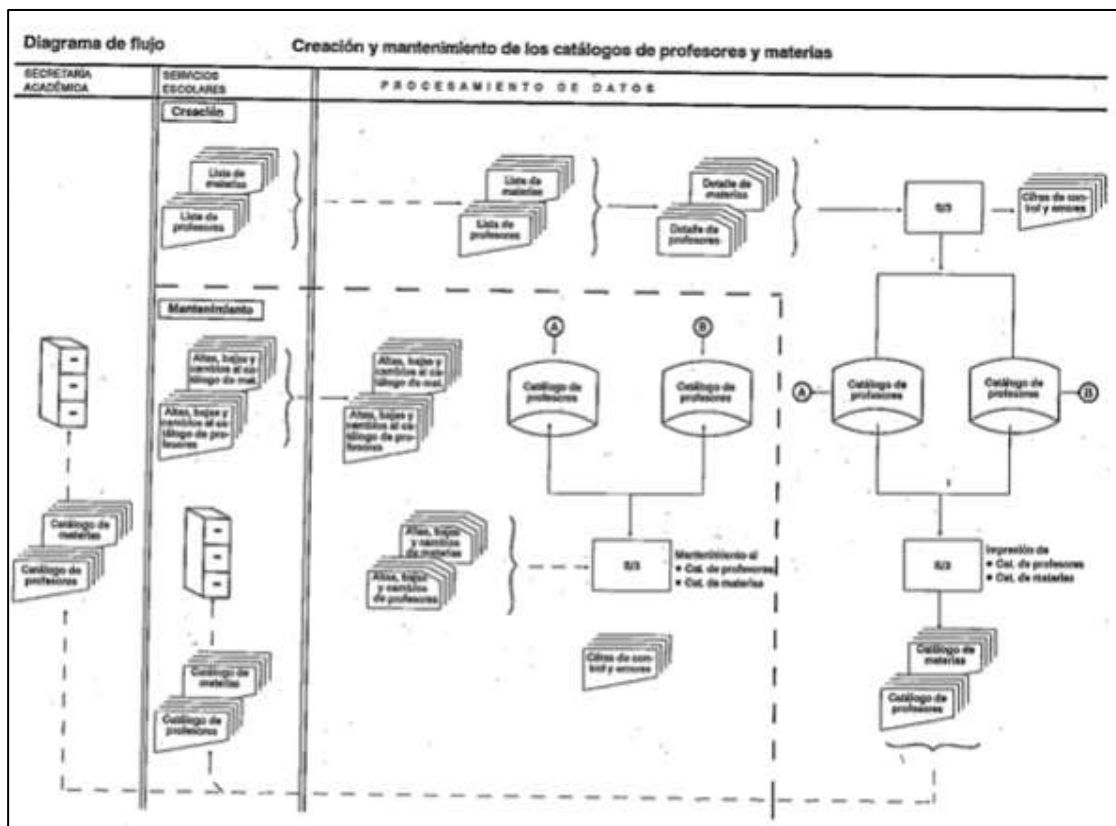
Diagrama de flujo

Creación y mantenimiento de los catálogos de profesores y materias

SECRETARIA ACADÉMICA

SERVICIOS ESCOLARES

PROCESAMIENTO DE DATOS

Creación

Lista de materias

Lista de profesores

Lista de materias

Lista de profesores

Detalle de materias

Detalle de profesores

E/S

Cifras de control y errores

Mantenimiento

Altas, bajas y cambios al catálogo de mat.

Altas, bajas y cambios al catálogo de profesores

Altas, bajas y cambios al catálogo de mat.

Altas, bajas y cambios al catálogo de profesores

A

B

Catálogo de profesores

Catálogo de profesores

A

Catálogo de profesores

Catálogo de profesores

B

Catálogo de materias

Catálogo de profesores

Altas, bajas y cambios de materias

Altas, bajas y cambios de profesores

E/S

Mantenimiento al
• Cat. de profesores
• Cat. de materias

E/S

Impresión de
• Cat. de profesores
• Cat. de materias

Cifras de control y errores

Catálogo de materias

Catálogo de profesores

Catálogo de materias

Catálogo de profesores